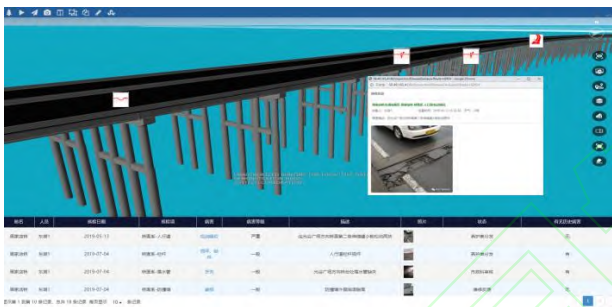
| 标签 | 人员 | 病害日期 | 病害部位 | 病害 | 病害等级 | 描述 | 图片 | 状态 | 所关联的桥梁 |
|---|---|---|---|---|---|---|---|---|---|
| 病害资料 | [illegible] | 2019-05-13 | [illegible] | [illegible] | 严重 | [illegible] | | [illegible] | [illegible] |
| 病害资料 | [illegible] | 2019-07-04 | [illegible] | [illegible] | 一般 | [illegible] | | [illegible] | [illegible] |
| 病害资料 | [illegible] | 2019-07-04 | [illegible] | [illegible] | 一般 | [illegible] | | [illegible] | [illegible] |
| 病害资料 | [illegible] | 2019-07-04 | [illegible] | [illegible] | 一般 | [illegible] | | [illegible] | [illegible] |

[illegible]